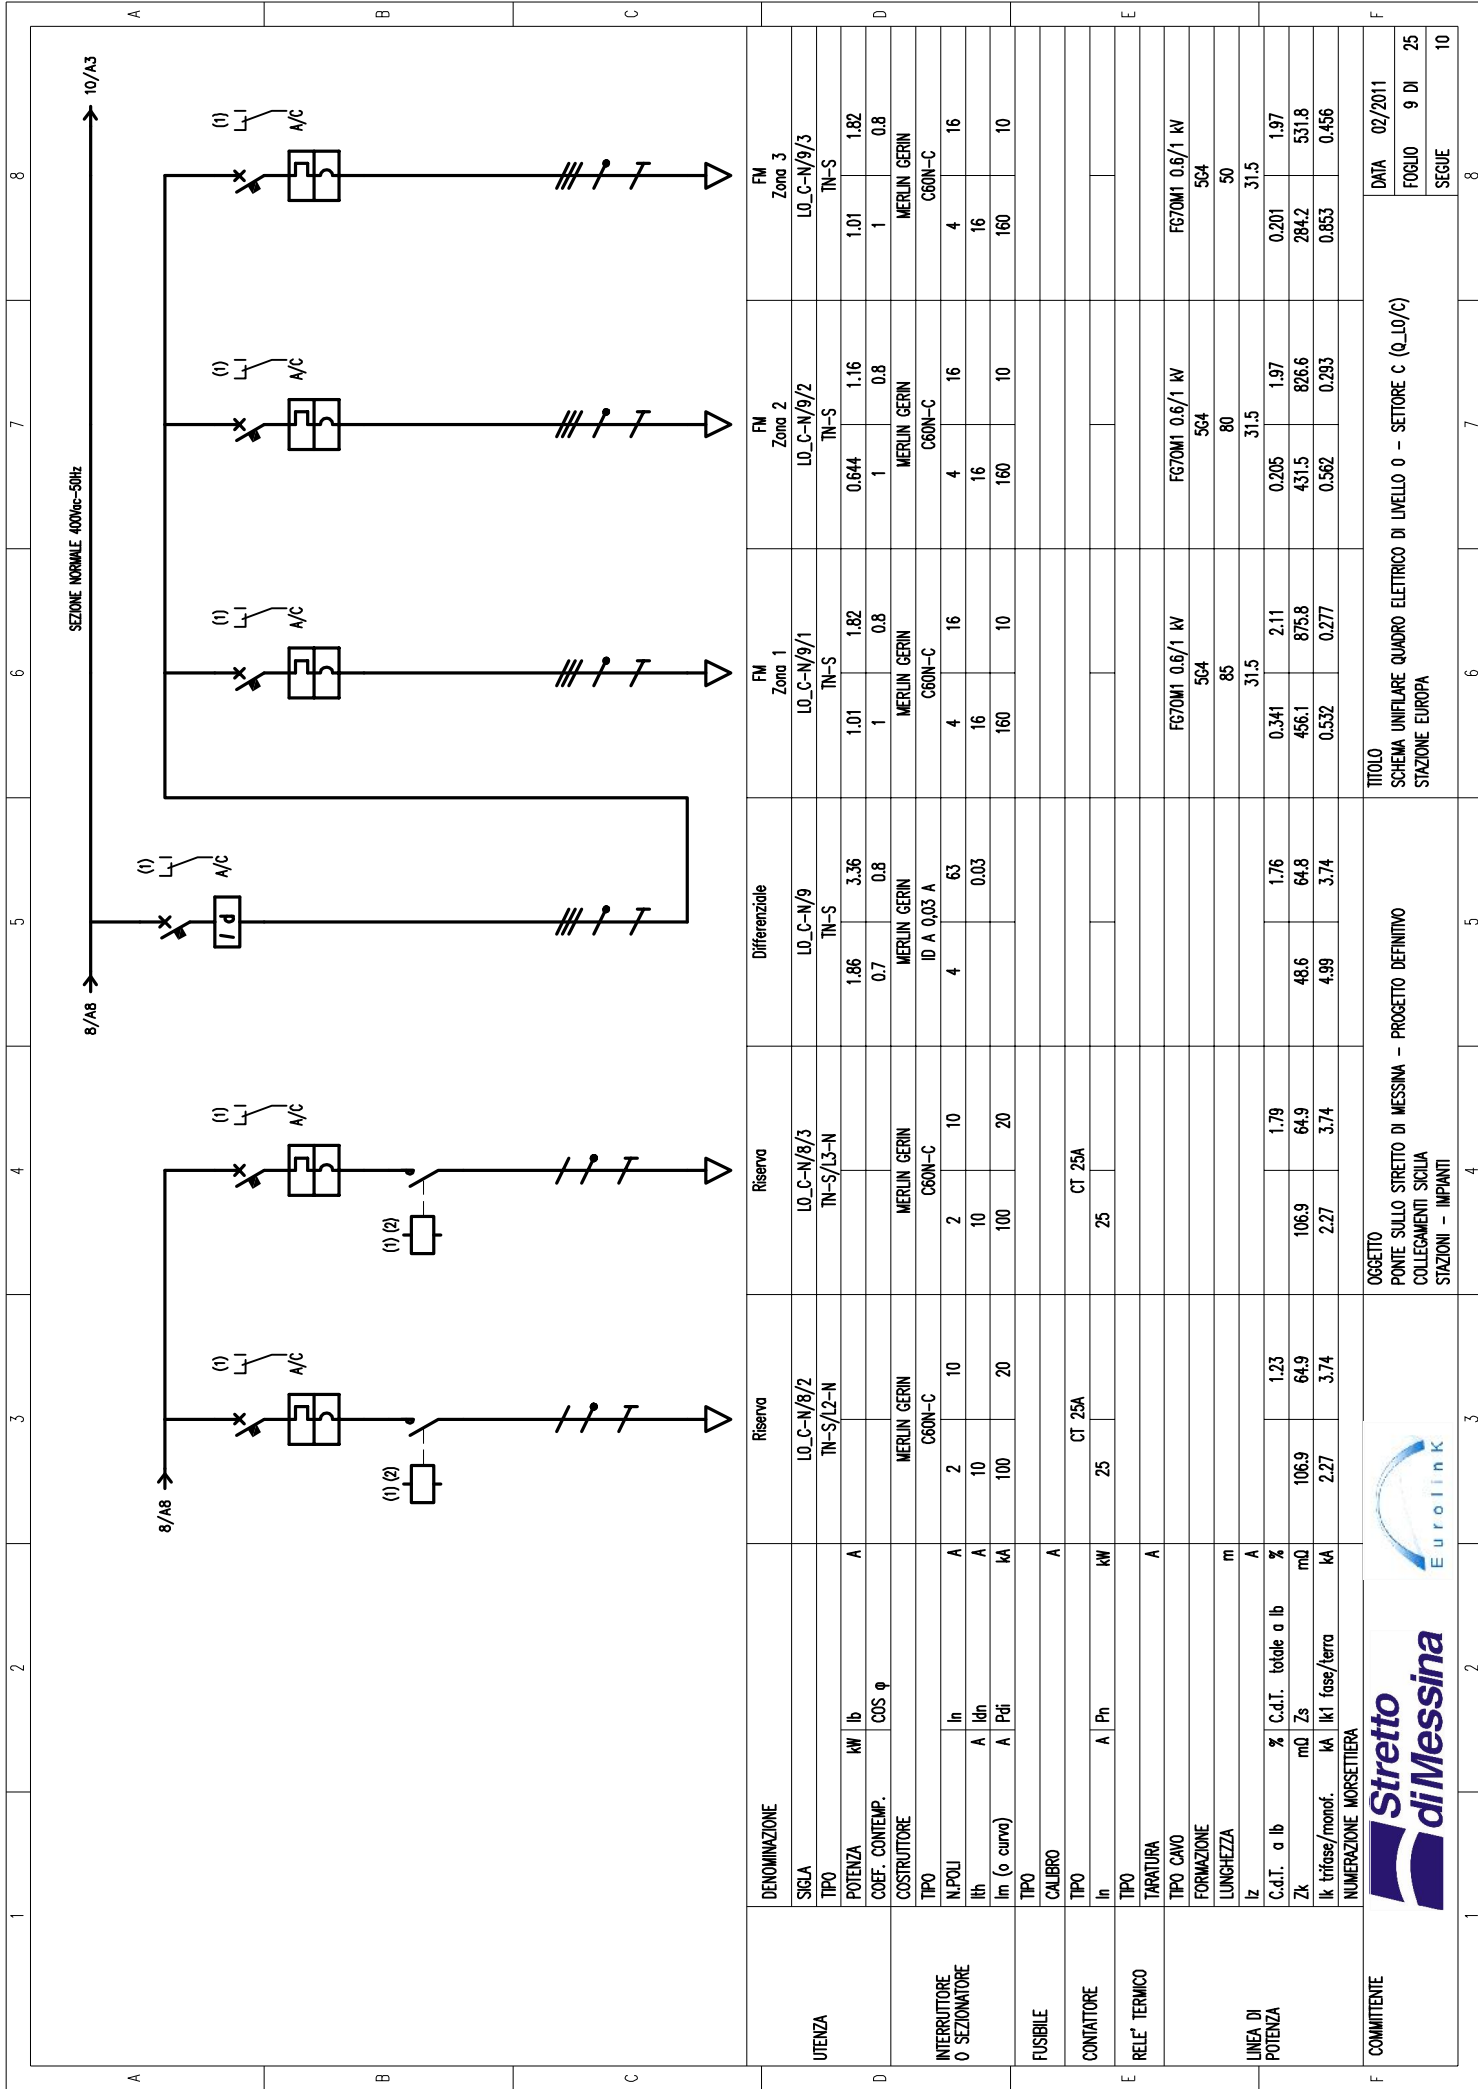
A B C D E F

8 7 6 5 4 3 2 1

10/A3

SEZIONE NORMALE 400Vac-50Hz

8/A8

(1) A/C

(1) A/C

(1) A/C

(1) A/C

$I\ d$

(1) A/C

(1) (2)

(1) A/C

(1) (2)

8/A8

| | | | Riserva | Riserva | Differenziale | FM Zona 1 | FM Zona 2 | FM Zona 3 |
|---|---|---|---|---|---|---|---|---|
| UTENZA | DENOMINAZIONE | | Riserva | Riserva | Differenziale | FM Zona 1 | FM Zona 2 | FM Zona 3 |
| | SIGLA | | L0_C-N/8/2 | L0_C-N/8/3 | L0_C-N/9 | L0_C-N/9/1 | L0_C-N/9/2 | L0_C-N/9/3 |
| | TIPO | | TN-S/L2-N | TN-S/L3-N | TN-S | TN-S | TN-S | TN-S |
| | POTENZA kW \| Ib | A | | | 1.86 \| 3.36 | 1.01 \| 1.82 | 0.644 \| 1.16 | 1.01 \| 1.82 |
| | COEF. CONTEMP. \| COS φ | | | | 0.7 \| 0.8 | 1 \| 0.8 | 1 \| 0.8 | 1 \| 0.8 |
| INTERRUTTORE O SEZIONATORE | COSTRUTTORE | | MERLIN GERIN | MERLIN GERIN | MERLIN GERIN | MERLIN GERIN | MERLIN GERIN | MERLIN GERIN |
| | TIPO | | C60N-C | C60N-C | ID A 0,03 A | C60N-C | C60N-C | C60N-C |
| | N.POLI \| In | A | 2 \| 10 | 2 \| 10 | 4 \| 63 | 4 \| 16 | 4 \| 16 | 4 \| 16 |
| | Ith A \| Idn | A | 10 | 10 | 0.03 | 16 | 16 | 16 |
| | Im (o curva) A \| Pdi | kA | 100 \| 20 | 100 \| 20 | | 160 \| 10 | 160 \| 10 | 160 \| 10 |
| FUSIBILE | TIPO | | | | | | | |
| | CALIBRO | A | | | | | | |
| CONTATTORE | TIPO | | CT 25A | CT 25A | | | | |
| | In A \| Pn | kW | 25 | 25 | | | | |
| RELE' TERMICO | TIPO | | | | | | | |
| | TARATURA | A | | | | | | |
| LINEA DI POTENZA | TIPO CAVO | | | | | FG70M1 0.6/1 kV | FG70M1 0.6/1 kV | FG70M1 0.6/1 kV |
| | FORMAZIONE | | | | | 5G4 | 5G4 | 5G4 |
| | LUNGHEZZA | m | | | | 85 | 80 | 50 |
| | Iz | A | | | | 31.5 | 31.5 | 31.5 |
| | C.d.T. a Ib % \| C.d.T. totale a Ib | % | 1.23 | 1.79 | 1.76 | 0.341 \| 2.11 | 0.205 \| 1.97 | 0.201 \| 1.97 |
| | Zk mΩ \| Zs | mΩ | 106.9 \| 64.9 | 106.9 \| 64.9 | 48.6 \| 64.8 | 456.1 \| 875.8 | 431.5 \| 826.6 | 284.2 \| 531.8 |
| | Ik trifase/monof. kA \| Ik1 fase/terra | kA | 2.27 \| 3.74 | 2.27 \| 3.74 | 4.99 \| 3.74 | 0.532 \| 0.277 | 0.562 \| 0.293 | 0.853 \| 0.456 |
| | NUMERAZIONE MORSETTIERA | | | | | | | |

COMMITTENTE

Stretto di Messina

Eurolink

OGGETTO
PONTE SULLO STRETTO DI MESSINA - PROGETTO DEFINITIVO
COLLEGAMENTI SICILIA
STAZIONI - IMPIANTI

TITOLO
SCHEMA UNIFILARE QUADRO ELETTRICO DI LIVELLO 0 - SETTORE C (Q_L0/C)
STAZIONE EUROPA

DATA 02/2011
FOGLIO 9 DI 25
SEGUE 10